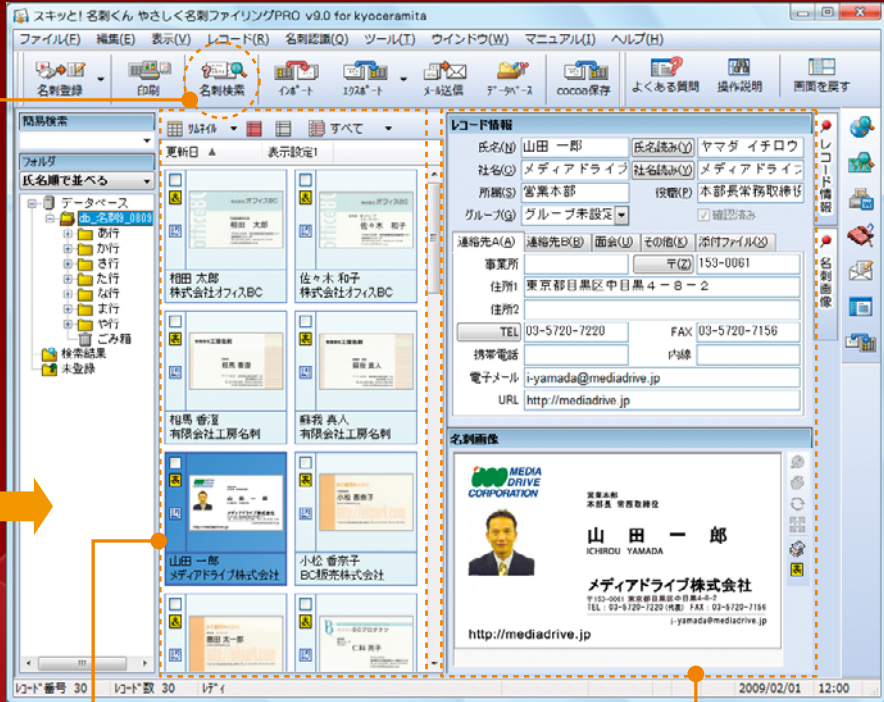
スキッと! 名刺くん やさしく名刺ファイリングPRO v9.0 for kyoceramita

ファイル(F) 編集(E) 表示(V) レコード(R) 名刺認識(Q) ツール(T) ウインドウ(W) マニュアル(I) ヘルプ(H)

名刺登録 印刷 名刺検索 インポート エクスポート メール送信 データベース cocoa保存 よくある質問 操作説明 画面を戻す

簡易検索
フォルダ
氏名順で並べる
データベース
db_名刺_0009
あ行
か行
さ行
た行
な行
ま行
や行
ごみ箱
検索結果
未登録

サムネイル すべて
更新日 ▲ 表示設定1

相田 太郎
株式会社オフィスBC
佐々木 和子
株式会社オフィスBC
相馬 香澄
有限会社工房名刺
蘇我 真人
有限会社工房名刺
山田 一郎
メディアドライブ株式会社
小松 香奈子
BC販売株式会社

レコード情報
氏名(N) 山田 一郎
氏名読み(Y) ヤマダ イチロウ
社名(O) メディアドライブ
社名読み(Y) メディアドライン
所属(S) 営業本部
役職(P) 本部長常務取締役
グループ(G) グループ未設定
確認済み
連絡先A(A) 連絡先B(B) 面会(U) その他(K) 添付ファイル(X)
事業所
〒(Z) 153-0061
住所1 東京都目黒区中目黒4-8-2
住所2
TEL 03-5720-7220
FAX 03-5720-7156
携帯電話
内線
電子メール i-yamada@mediadrive.jp
URL http://mediadrive.jp

名刺画像
MEDIA DRIVE CORPORATION
営業本部
本部長 常務取締役
山田 一郎
ICHIROU YAMADA
メディアドライブ株式会社
〒153-0061 東京都目黒区中目黒4-8-2
TEL: 03-5720-7220(代表) FAX: 03-5720-7156
i-yamada@mediadrive.jp
http://mediadrive.jp

レコード情報
名刺画像

レコード番号 30 レコード数 30 レディ 2009/02/01 12:00